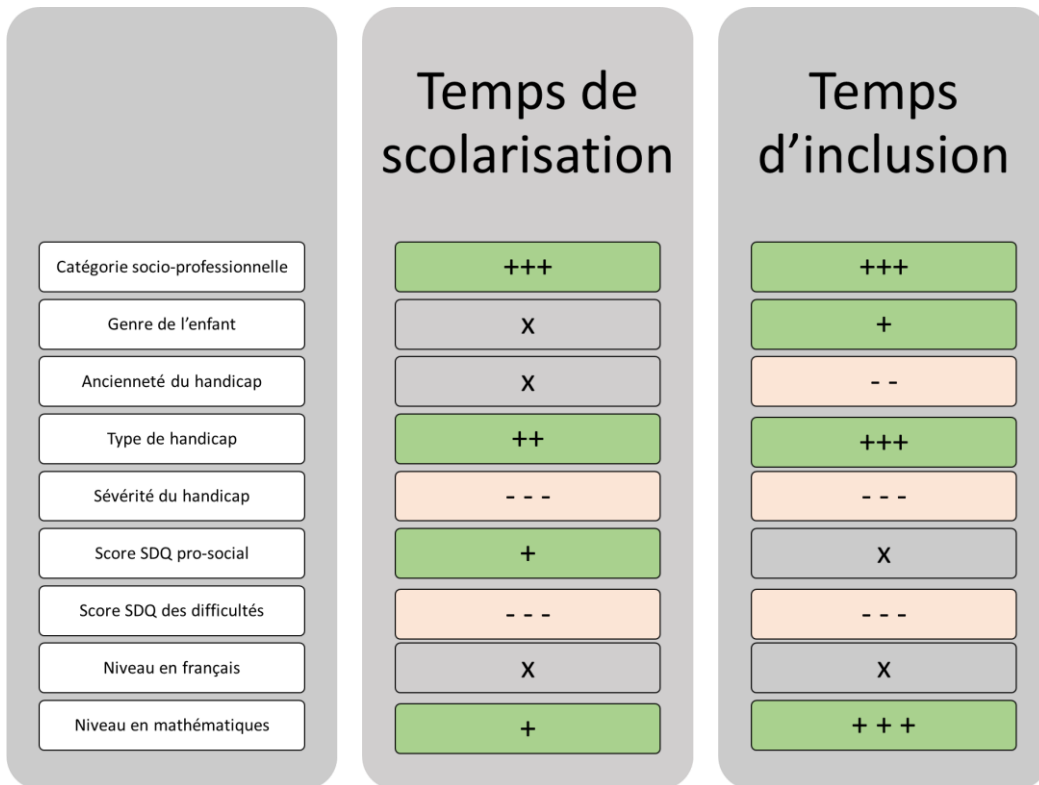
|  | Temps de scolarisation | Temps d’inclusion |
|---|---|---|
| Catégorie socio-professionnelle | +++ | +++ |
| Genre de l’enfant | x | + |
| Ancienneté du handicap | x | - - |
| Type de handicap | ++ | +++ |
| Sévérité du handicap | - - - | - - - |
| Score SDQ pro-social | + | x |
| Score SDQ des difficultés | - - - | - - - |
| Niveau en français | x | x |
| Niveau en mathématiques | + | + + + |